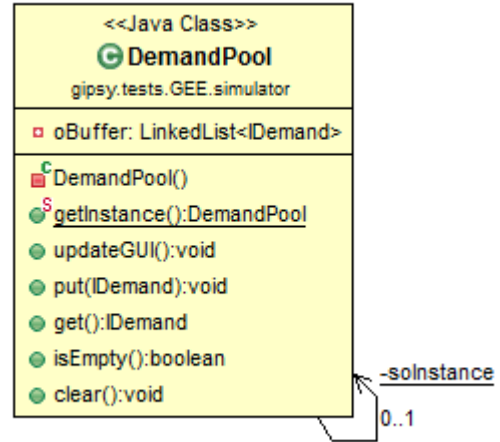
<<Java Class>>
DemandPool
gipsy.tests.GEE.simulator

oBuffer: LinkedList<IDemand>

DemandPool()
getInstance():DemandPool
updateGUI():void
put(IDemand):void
get():IDemand
isEmpty():boolean
clear():void

-soInstance
0..1